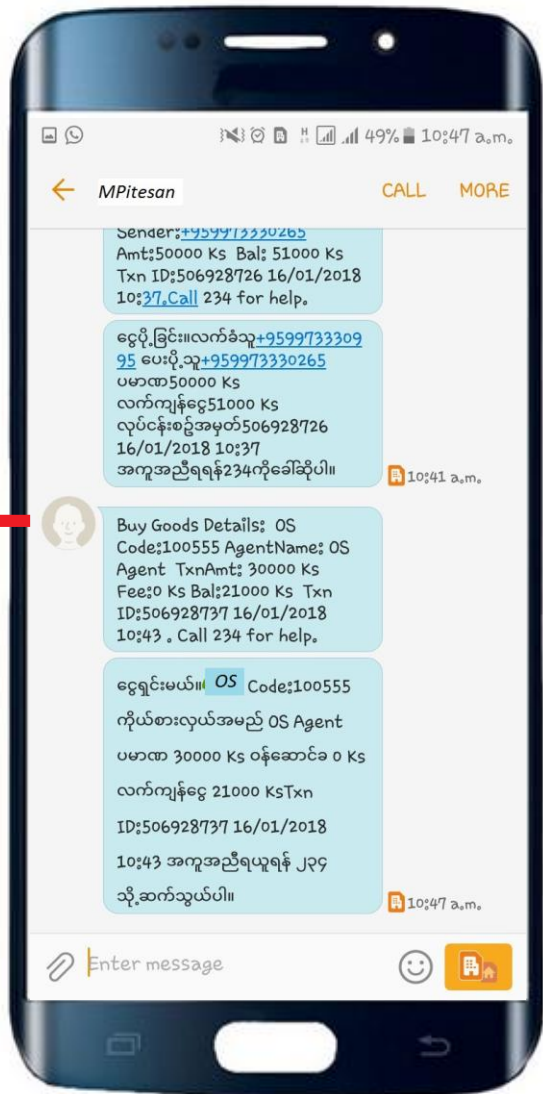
49% 10:47 a.m.

MPitesan CALL MORE

Sender:+9599733302​65
Amt:50000 Ks Bal: 51000 Ks
Txn ID:506928726 16/01/2018
10:37.Call 234 for help.

ငွေပို့ခြင်း။လက်ခံသူ+959973330995 ပေးပို့သူ+9599733302​65
ပမာဏ50000 Ks
လက်ကျန်ငွေ51000 Ks
လုပ်ငန်းစဉ်အမှတ်506928726
16/01/2018 10:37
အကူအညီရရန်234ကိုခေါ်ဆိုပါ။

10:41 a.m.

Buy Goods Details: OS Code:100555 AgentName: OS Agent TxnAmt: 30000 Ks Fee:0 Ks Bal:21000 Ks Txn ID:506928737 16/01/2018 10:43 . Call 234 for help.

ငွေရှင်းမယ်။ OS Code:100555
ကိုယ်စားလှယ်အမည် OS Agent
ပမာဏ 30000 Ks ဝန်ဆောင်ခ 0 Ks
လက်ကျန်ငွေ 21000 KsTxn
ID:506928737 16/01/2018
10:43 အကူအညီရယူရန် ၂၃၄
သို့ဆက်သွယ်ပါ။

10:47 a.m.

Enter message